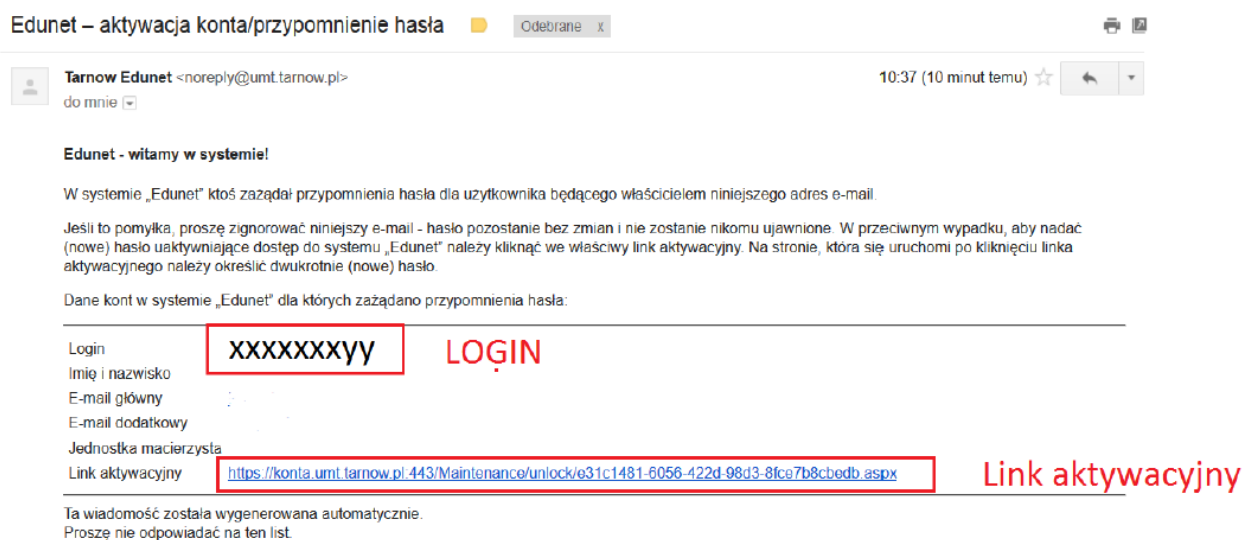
Edunet – aktywacja konta/przypomnienie hasła Odebrane x

Tarnow Edunet <noreply@umt.tarnow.pl>
do mnie

10:37 (10 minut temu)

Edunet - witamy w systemie!

W systemie „Edunet" ktoś zażądał przypomnienia hasła dla użytkownika będącego właścicielem niniejszego adres e-mail.

Jeśli to pomyłka, proszę zignorować niniejszy e-mail - hasło pozostanie bez zmian i nie zostanie nikomu ujawnione. W przeciwnym wypadku, aby nadać (nowe) hasło uaktywniające dostęp do systemu „Edunet" należy kliknąć we właściwy link aktywacyjny. Na stronie, która się uruchomi po kliknięciu linka aktywacyjnego należy określić dwukrotnie (nowe) hasło.

Dane kont w systemie „Edunet" dla których zażądano przypomnienia hasła:

| | |
|---|---|
| Login | xxxxxxyy |
| Imię i nazwisko | |
| E-mail główny | |
| E-mail dodatkowy | |
| Jednostka macierzysta | |
| Link aktywacyjny | https://konta.umt.tarnow.pl:443/Maintenance/unlock/e31c1481-6056-422d-98d3-8fce7b8cbedb.aspx |

LOGIN

Link aktywacyjny

Ta wiadomość została wygenerowana automatycznie.
Proszę nie odpowiadać na ten list.